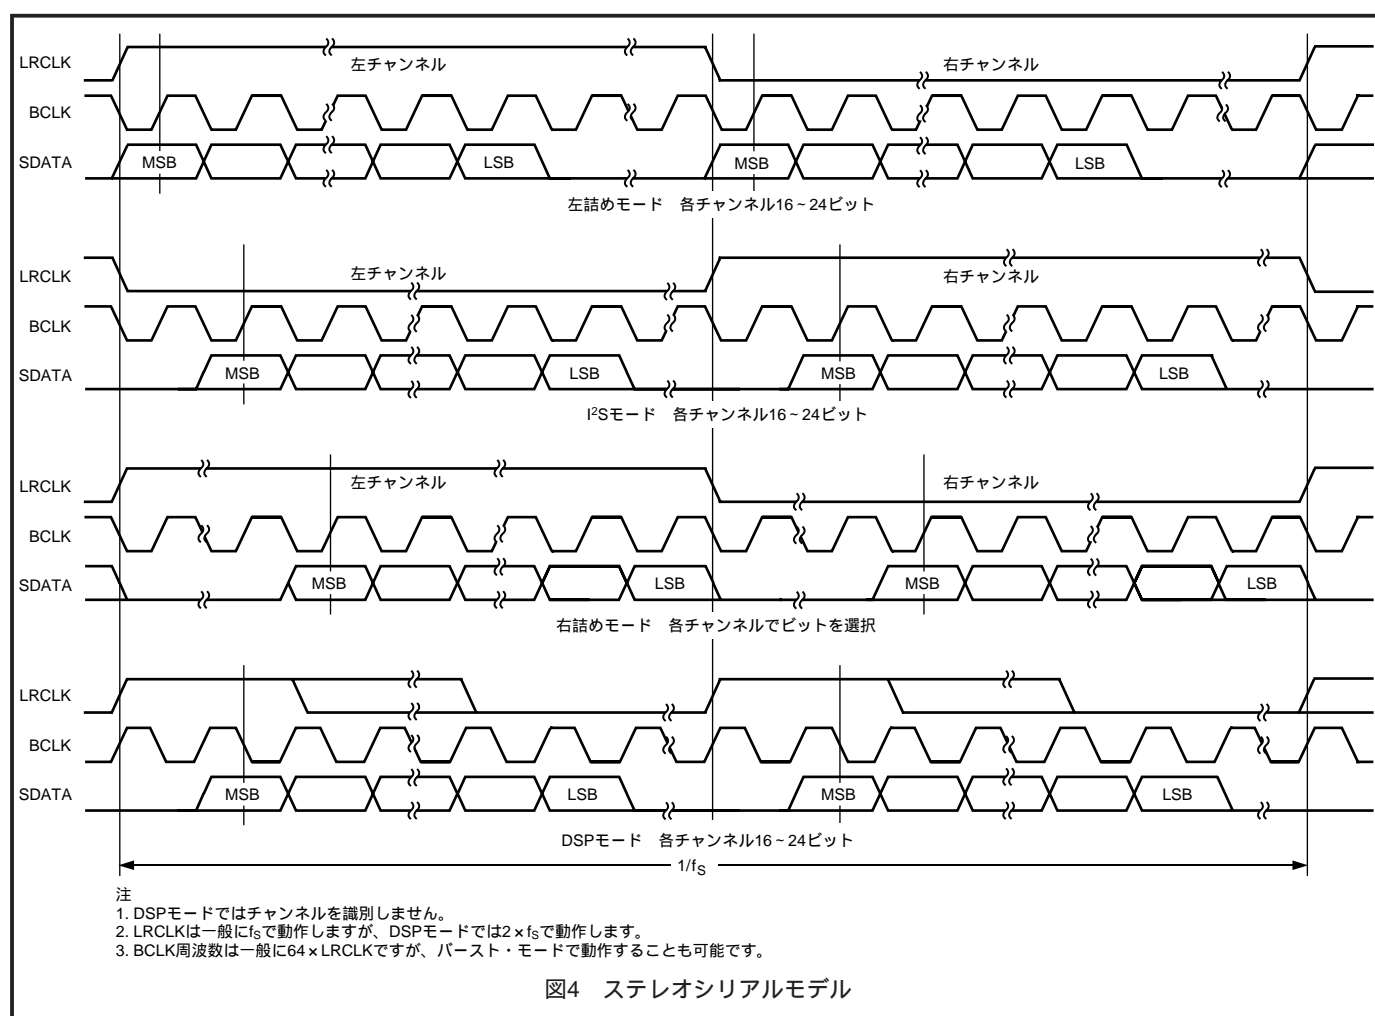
LRCLK
左チャンネル
右チャンネル
BCLK
SDATA
MSB
LSB
MSB
LSB
左詰めモード　各チャンネル16～24ビット

LRCLK
左チャンネル
右チャンネル
BCLK
SDATA
MSB
LSB
MSB
LSB
$I^2S$モード　各チャンネル16～24ビット

LRCLK
左チャンネル
右チャンネル
BCLK
SDATA
MSB
LSB
MSB
LSB
右詰めモード　各チャンネルでビットを選択

LRCLK
BCLK
SDATA
MSB
LSB
MSB
LSB
DSPモード　各チャンネル16～24ビット

$1/f_S$

注
1. DSPモードではチャンネルを識別しません。
2. LRCLKは一般に$f_S$で動作しますが、DSPモードでは$2 \times f_S$で動作します。
3. BCLK周波数は一般に$64 \times$LRCLKですが、バースト・モードで動作することも可能です。

図4　ステレオシリアルモデル